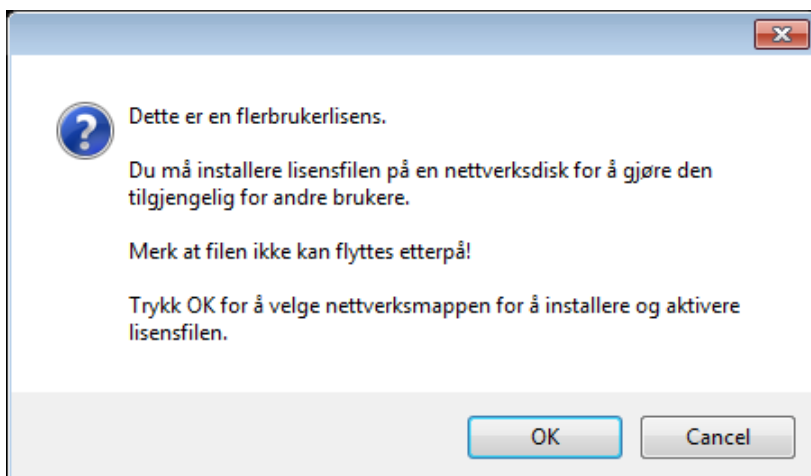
?

Dette er en flerbrukerlisens.

Du må installere lisensfilen på en nettverksdisk for å gjøre den tilgjengelig for andre brukere.

Merk at filen ikke kan flyttes etterpå!

Trykk OK for å velge nettverksmappen for å installere og aktivere lisensfilen.

OK

Cancel